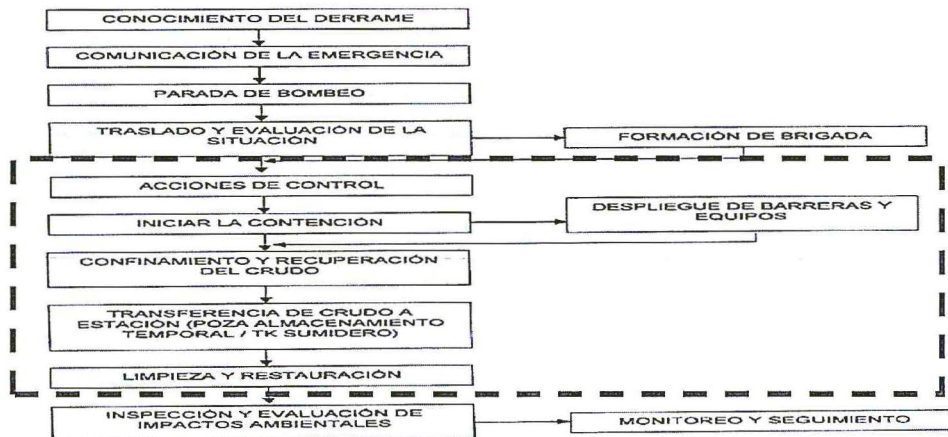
CONOCIMIENTO DEL DERRAME

COMUNICACIÓN DE LA EMERGENCIA

PARADA DE BOMBEO

TRASLADO Y EVALUACIÓN DE LA SITUACIÓN

FORMACIÓN DE BRIGADA

ACCIONES DE CONTROL

INICIAR LA CONTENCIÓN

DESPLIEGUE DE BARRERAS Y EQUIPOS

CONFINAMIENTO Y RECUPERACIÓN DEL CRUDO

TRANSFERENCIA DE CRUDO A ESTACIÓN (POZA ALMACENAMIENTO TEMPORAL / TK SUMIDERO)

LIMPIEZA Y RESTAURACIÓN

INSPECCIÓN Y EVALUACIÓN DE IMPACTOS AMBIENTALES

MONITOREO Y SEGUIMIENTO